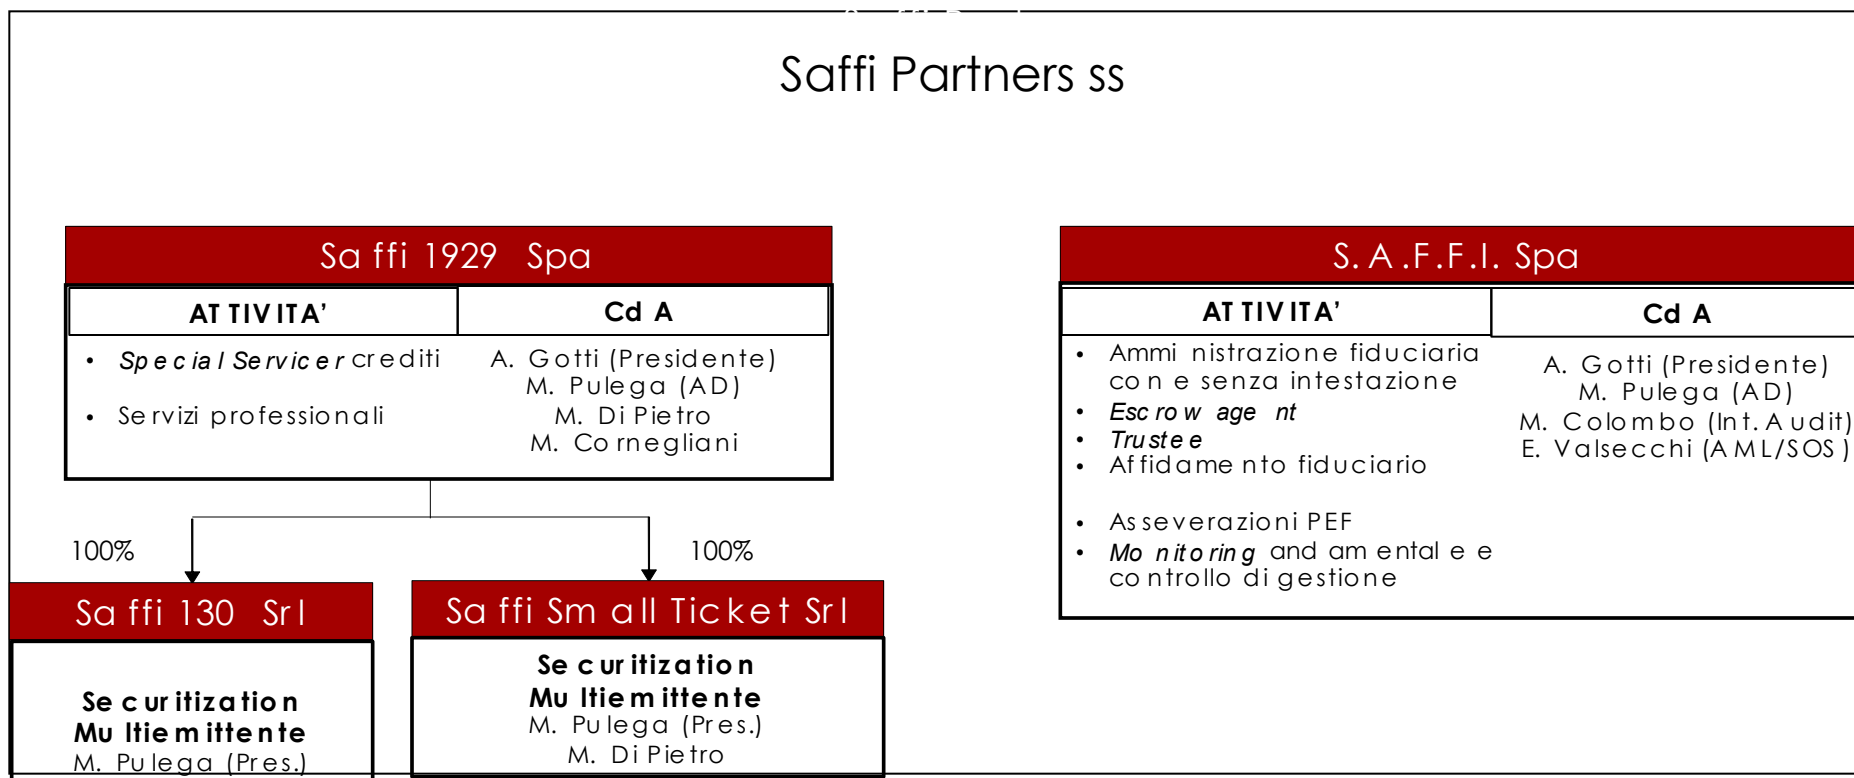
Saffi Partners ss

Saffi 1929 Spa

| ATTIVITA' | CdA |
|---|---|
| • *Special Servicer* crediti<br>• Servizi professionali | A. Gotti (Presidente)<br>M. Pulega (AD)<br>M. Di Pietro<br>M. Cornegliani |

S.A.F.F.I. Spa

| ATTIVITA' | CdA |
|---|---|
| • Amministrazione fiduciaria con e senza intestazione<br>• *Escrow agent*<br>• *Trustee*<br>• Affidamento fiduciario<br>• Asseverazioni PEF<br>• *Monitoring* and amentale e controllo di gestione | A. Gotti (Presidente)<br>M. Pulega (AD)<br>M. Colombo (Int. Audit)<br>E. Valsecchi (AML/SOS) |

100%

100%

Saffi 130 Srl

Securitization Multiemittente
M. Pulega (Pres.)

Saffi Small Ticket Srl

Securitization Multiemittente
M. Pulega (Pres.)
M. Di Pietro